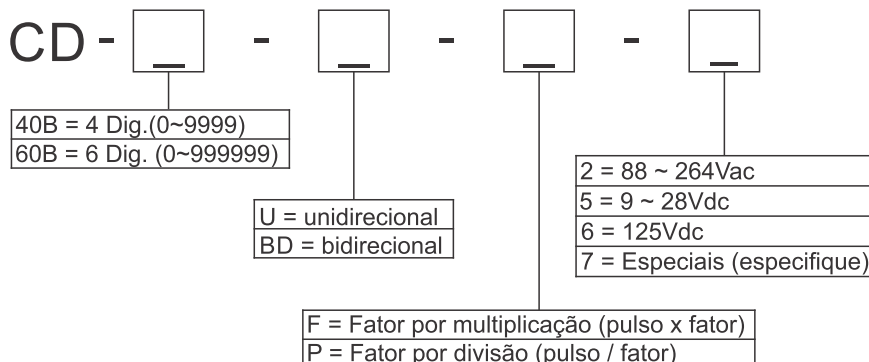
CD - _ - _ - _ - _

40B = 4 Dig.(0~9999)
60B = 6 Dig. (0~999999)

U = unidirecional
BD = bidirecional

F = Fator por multiplicação (pulso x fator)
P = Fator por divisão (pulso / fator)

2 = 88 ~ 264Vac
5 = 9 ~ 28Vdc
6 = 125Vdc
7 = Especiais (especifique)